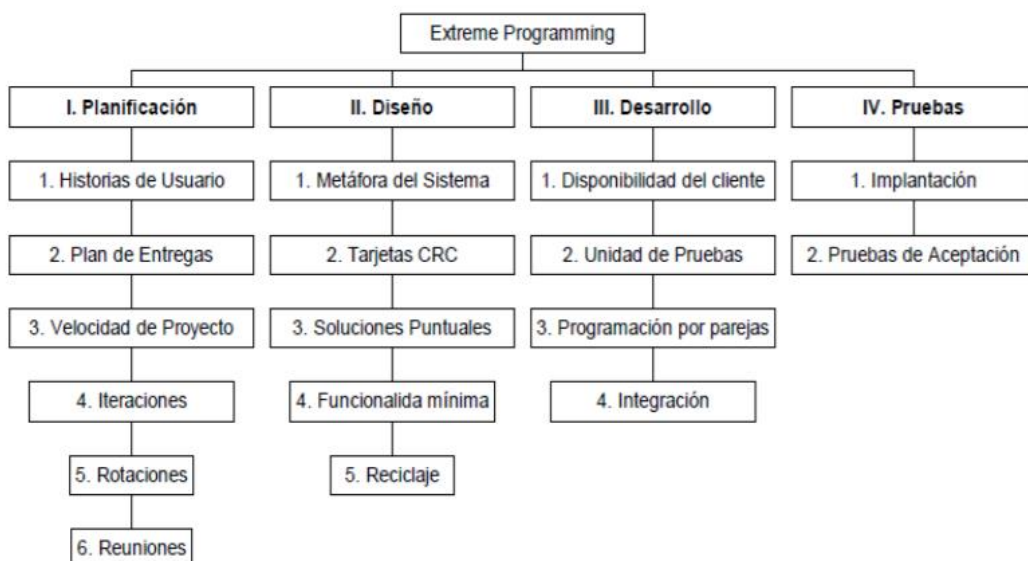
Extreme Programming

I. Planificación

1. Historias de Usuario

2. Plan de Entregas

3. Velocidad de Proyecto

4. Iteraciones

5. Rotaciones

6. Reuniones

II. Diseño

1. Metáfora del Sistema

2. Tarjetas CRC

3. Soluciones Puntuales

4. Funcionalida mínima

5. Reciclaje

III. Desarrollo

1. Disponibilidad del cliente

2. Unidad de Pruebas

3. Programación por parejas

4. Integración

IV. Pruebas

1. Implantación

2. Pruebas de Aceptación